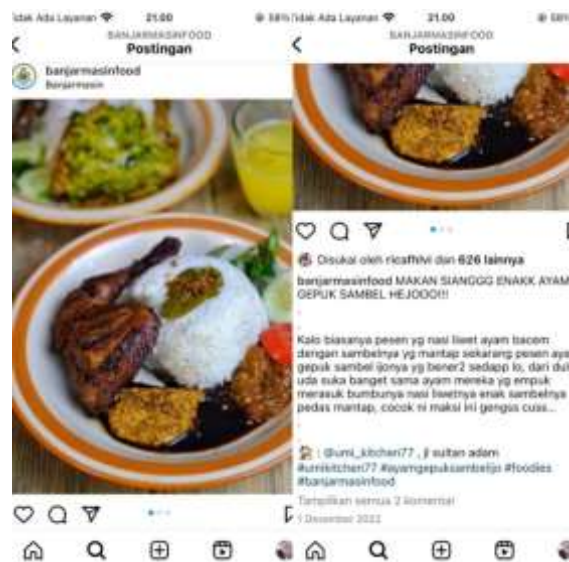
idak Ada Layanan 21.00 58%

BANJARMASINFOOD
Postingan

banjarmasinfood
Banjarmasin

idak Ada Layanan 21.00 58%

BANJARMASINFOOD
Postingan

Disukai oleh ricaffvivi dan 626 lainnya

banjarmasinfood MAKAN SIANGGG ENAKK AYAM GEPUK SAMBEL HEJOOO!!!

.

Kalo biasanya pesen yg nasi liwet ayam bacem dengan sambelnya yg mantap sekarang pesen ayam gepuk sambel ijonya yg bener2 sedapp lo, dari dulu uda suka banget sama ayam mereka yg empuk merasuk bumbunya nasi liwetnya enak sambelnya pedas mantap, cocok ni maksi ini gengss cuss...

.

: @umi_kitchen77 , jl sultan adam
#umikitchen77 #ayamgepuksambelijo #foodies #banjarmasinfood

Tampilkan semua 2 komentar
1 Desember 2022